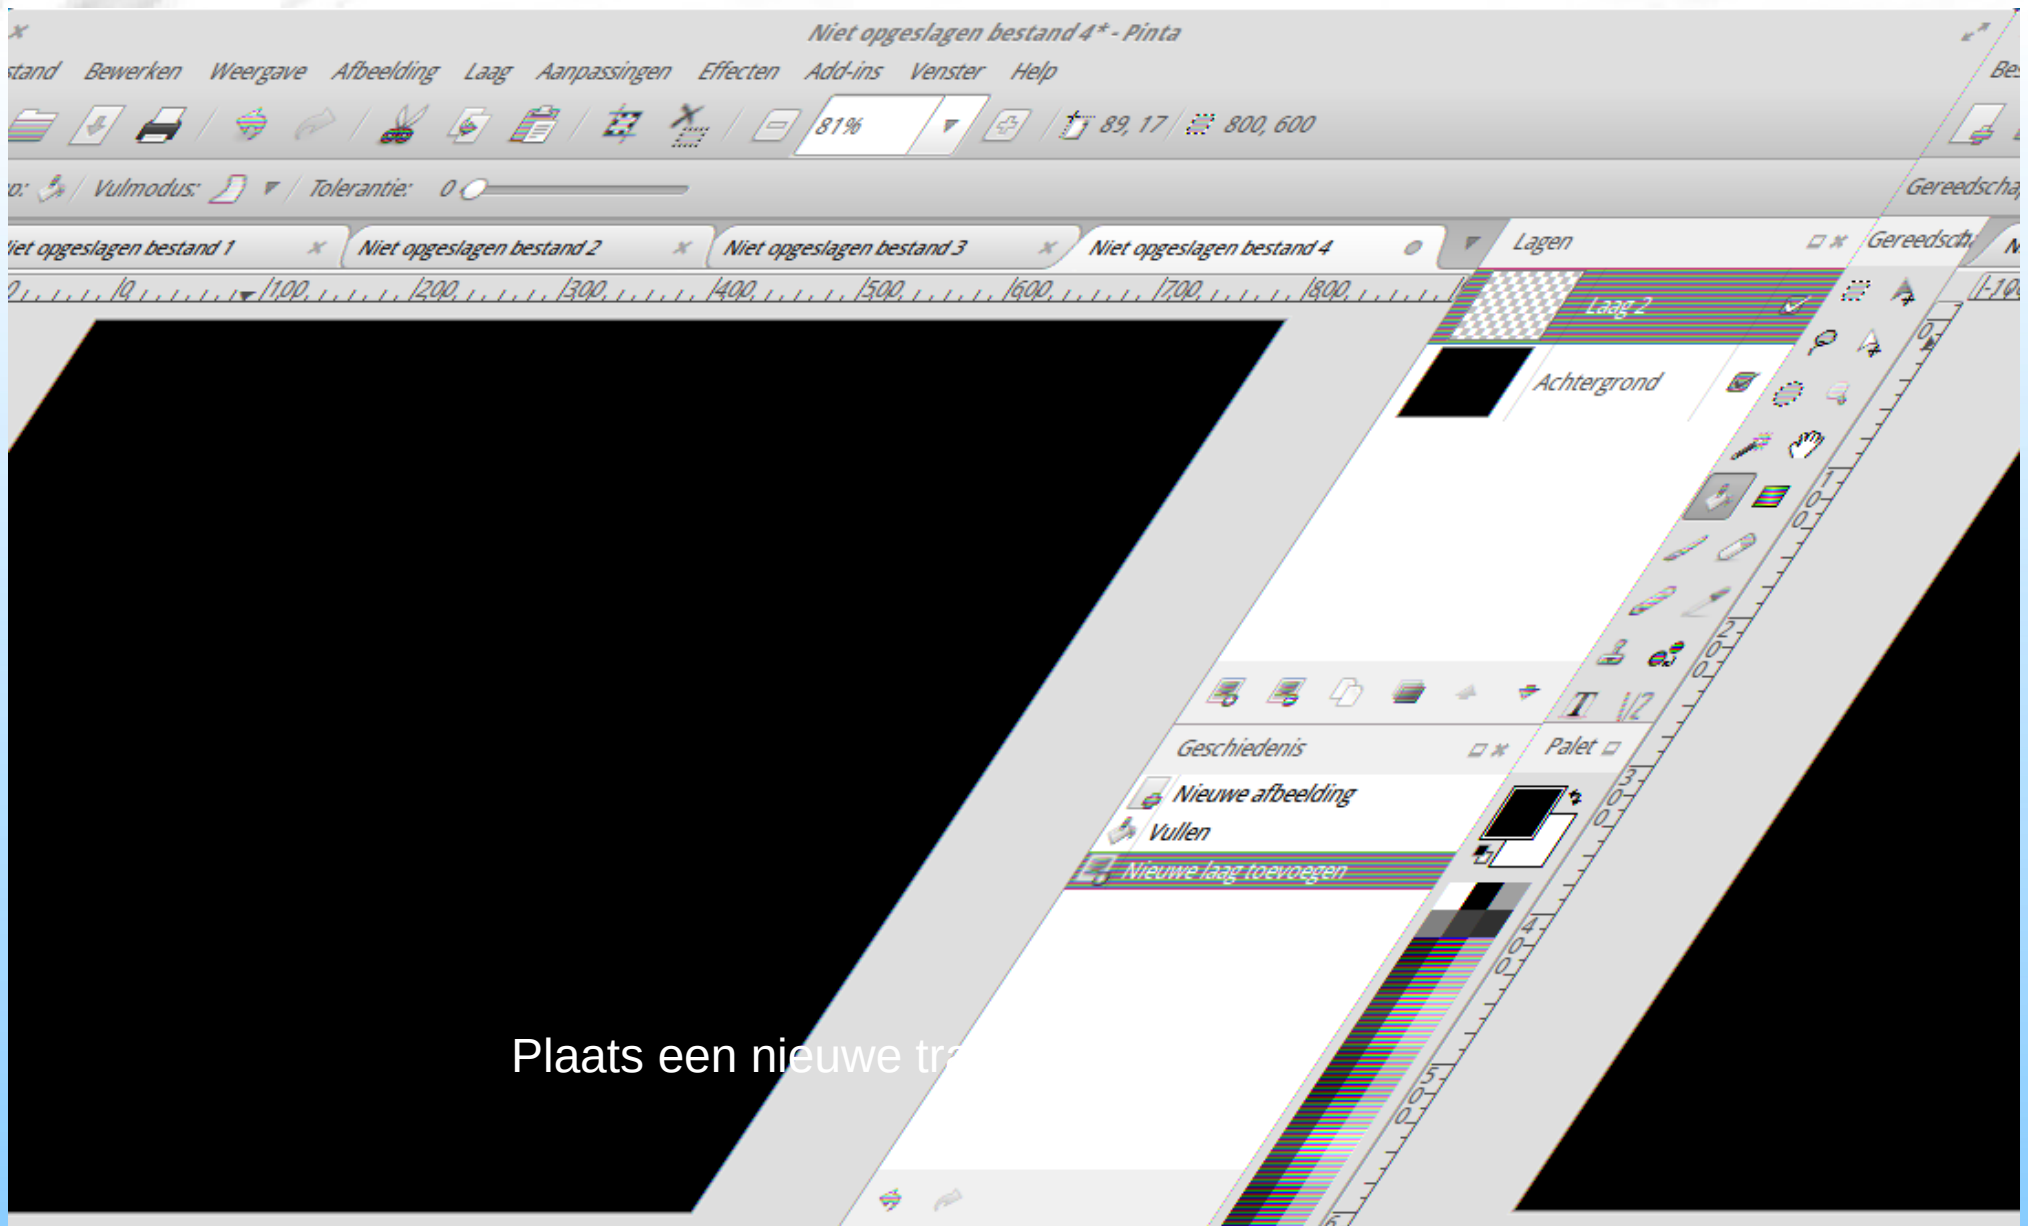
Niet opgeslagen bestand 4* - Pinta

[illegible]stand Bewerken Weergave Afbeelding Laag Aanpassingen Effecten Add-ins Venster Help

81%

89, 17 800, 600

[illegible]o: Vulmodus: Tolerantie: 0

Gereedscha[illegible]

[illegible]iet opgeslagen bestand 1 Niet opgeslagen bestand 2 Niet opgeslagen bestand 3 Niet opgeslagen bestand 4

Lagen

Gereedsch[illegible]

0 0 100 200 300 400 500 600 700 800

Laag 2

Achtergrond

Geschiedenis

Nieuwe afbeelding

Vullen

Nieuwe laag toevoegen

Palet

Plaats een nieuwe tr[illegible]